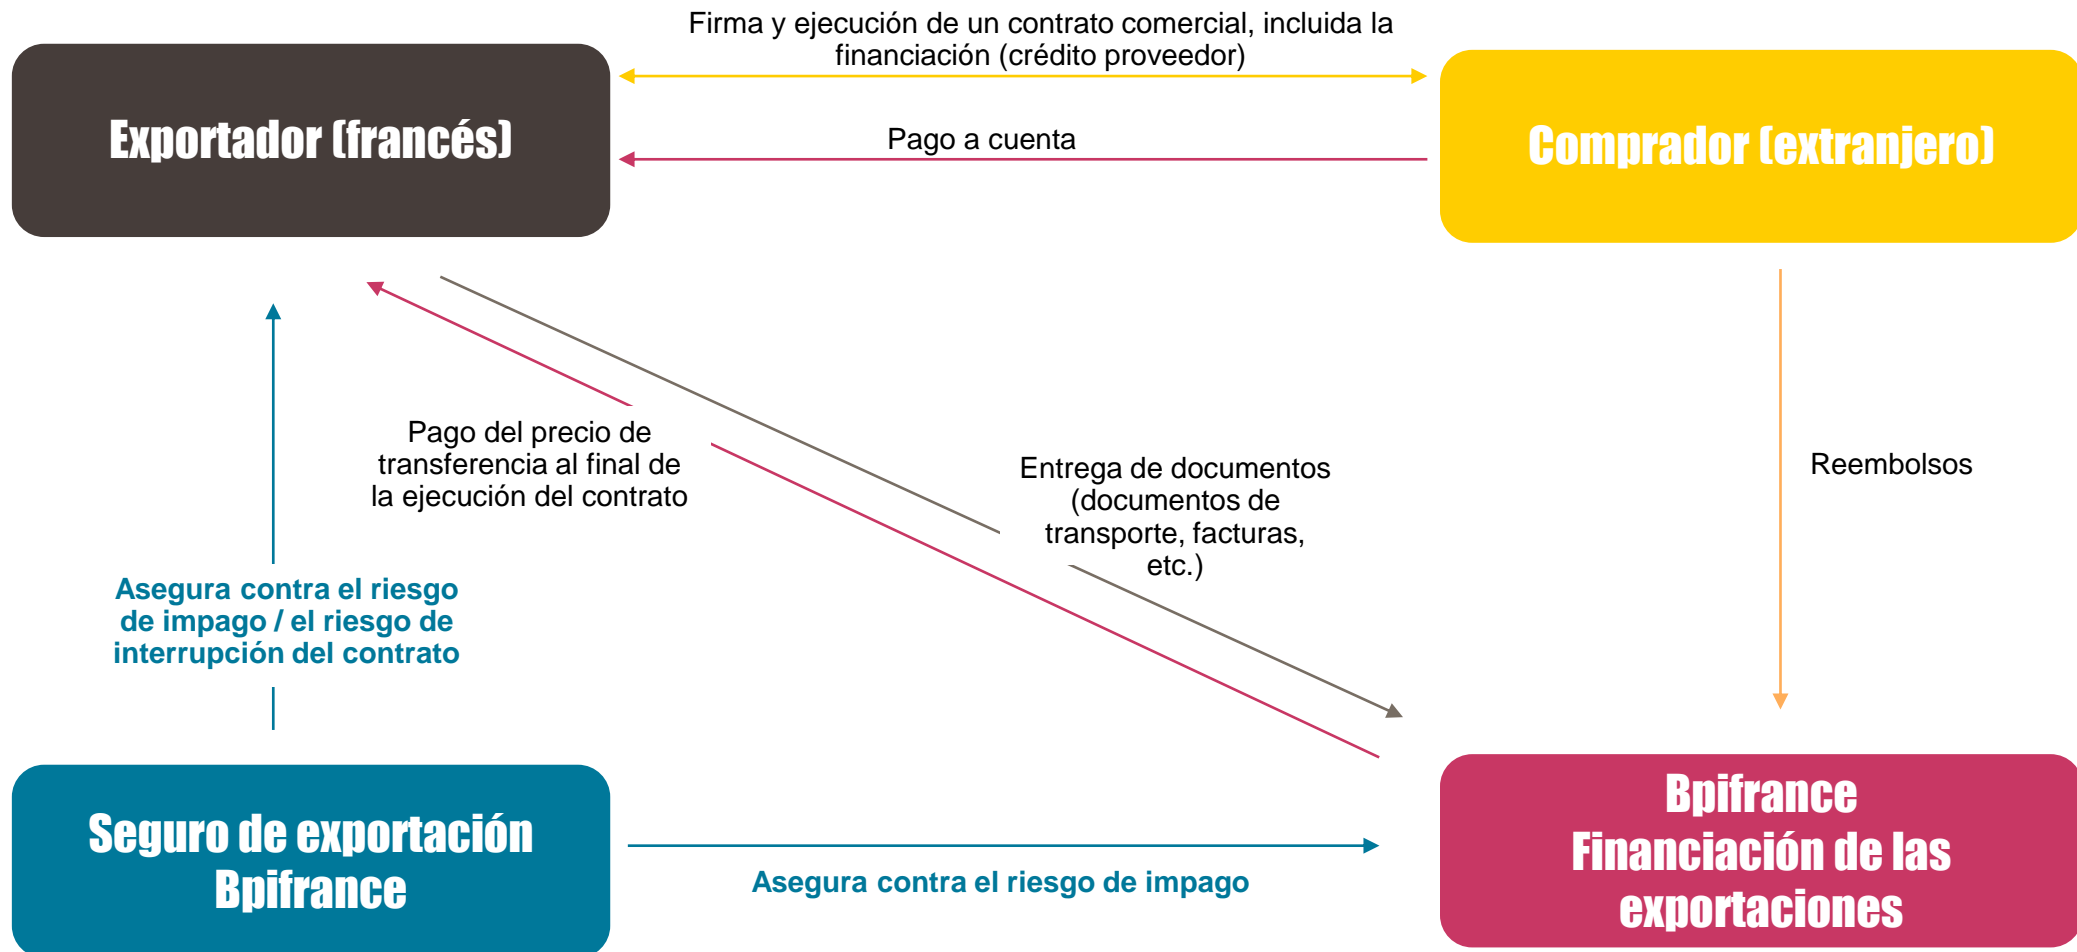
Firma y ejecución de un contrato comercial, incluida la financiación (crédito proveedor)

Exportador (francés)

Pago a cuenta

Comprador (extranjero)

Pago del precio de transferencia al final de la ejecución del contrato

Entrega de documentos (documentos de transporte, facturas, etc.)

Reembolsos

Asegura contra el riesgo de impago / el riesgo de interrupción del contrato

Seguro de exportación Bpifrance

Asegura contra el riesgo de impago

Bpifrance Financiación de las exportaciones